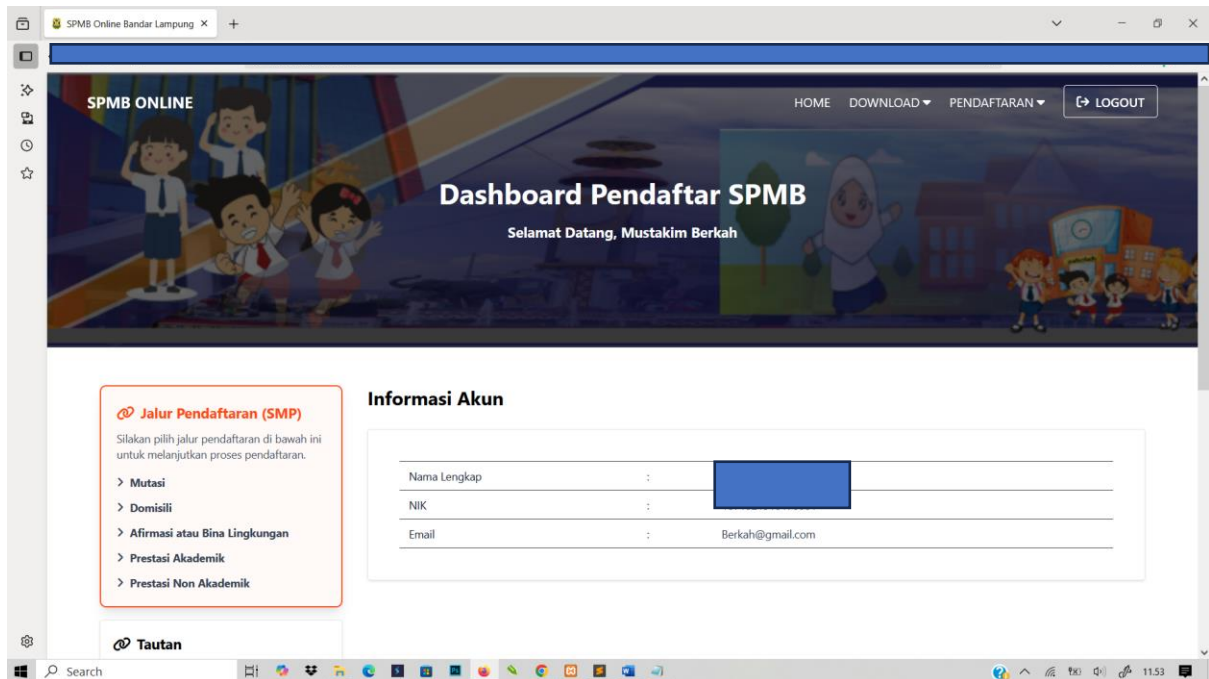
SPMB Online Bandar Lampung ×

SPMB ONLINE

HOME DOWNLOAD ▾ PENDAFTARAN ▾ LOGOUT

Dashboard Pendaftar SPMB

Selamat Datang, Mustakim Berkah

Jalur Pendaftaran (SMP)

Silakan pilih jalur pendaftaran di bawah ini untuk melanjutkan proses pendaftaran.

> Mutasi
> Domisili
> Afirmasi atau Bina Lingkungan
> Prestasi Akademik
> Prestasi Non Akademik

Tautan

Informasi Akun

| Nama Lengkap | : | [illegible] |
|---|---|---|
| NIK | : | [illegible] |
| Email | : | Berkah@gmail.com |

Search

11.53